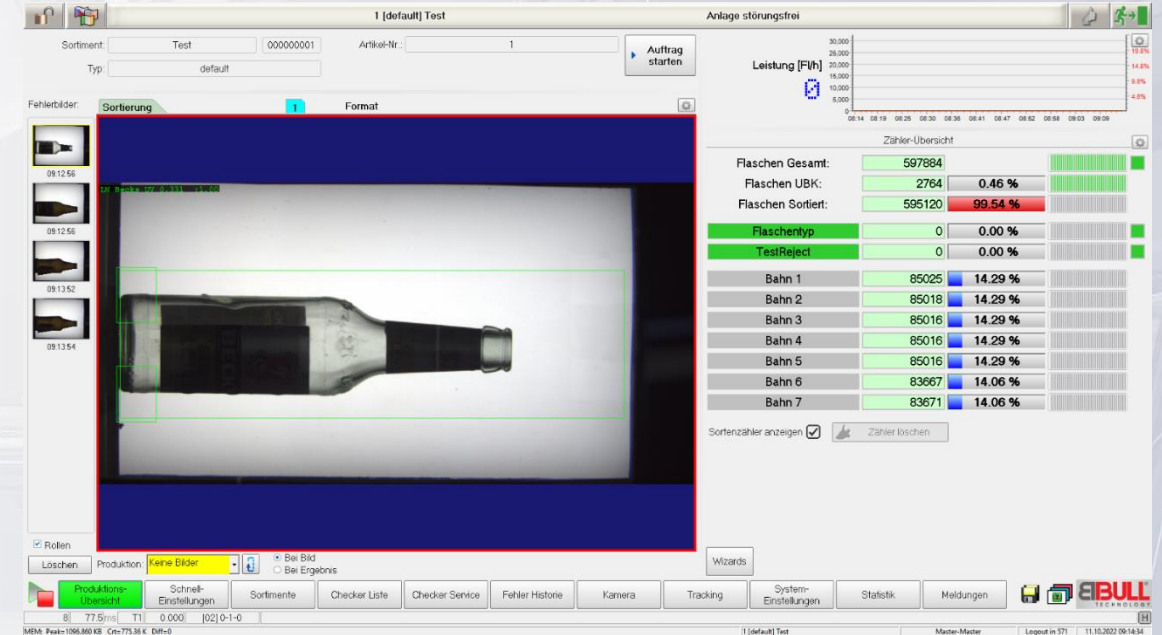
1 [default] Test

Anlage störungsfrei

Sortiment: Test 000000001

Artikel-Nr.: 1

Auftrag starten

Typ: default

Leistung [Fl/h]

0

30,000
25,000
20,000
15,000
10,000
5,000
0

16.0%
14.0%
9.0%
4.0%

08:14 08:19 08:25 08:30 08:36 08:41 08:47 08:52 08:58 09:03 09:09

Fehlerbilder:

Sortierung

1

Format

09:12:56

09:12:56

09:13:52

09:13:54

Zähler-Übersicht

| | | |
|---|---|---|
| Flaschen Gesamt: | 597884 | |
| Flaschen UBK: | 2764 | 0.46 % |
| Flaschen Sortiert: | 595120 | 99.54 % |
| Flaschentyp | 0 | 0.00 % |
| TestReject | 0 | 0.00 % |
| Bahn 1 | 85025 | 14.29 % |
| Bahn 2 | 85018 | 14.29 % |
| Bahn 3 | 85016 | 14.29 % |
| Bahn 4 | 85016 | 14.29 % |
| Bahn 5 | 85016 | 14.29 % |
| Bahn 6 | 83667 | 14.06 % |
| Bahn 7 | 83671 | 14.06 % |

Sortenzähler anzeigen

Zähler löschen

Rollen

Löschen

Produktion: Keine Bilder

Bei Bild
Bei Ergebnis

Wizards

Produktions-Übersicht

Schnell-Einstellungen

Sortimente

Checker Liste

Checker Service

Fehler Historie

Kamera

Tracking

System-Einstellungen

Statistik

Meldungen

BULL TECHNOLOGY

8 77.5ms T1 0.000 [02] 0-1-0

MEM: Peak=1096,860 KB Crt=775,36 K Diff=0

1 [default] Test

Master-Master

Logout in 571

11.10.2022 09:14:34